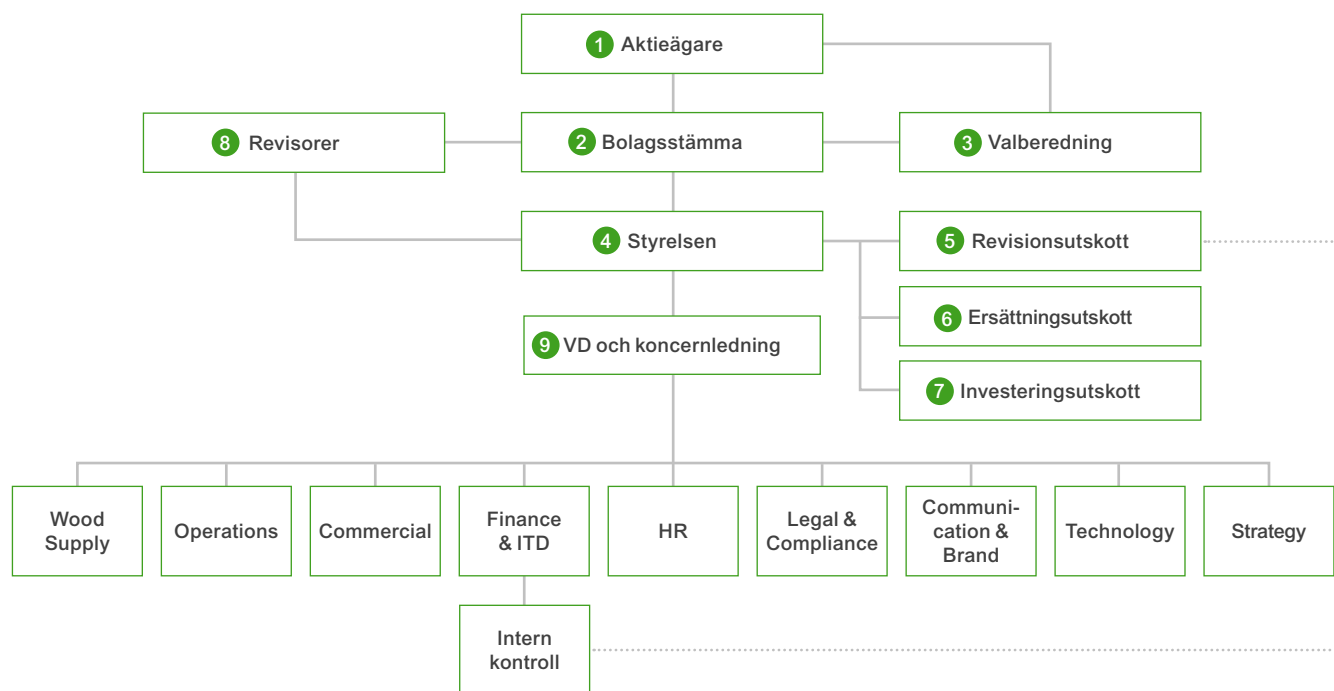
1 Aktieägare

8 Revisorer

2 Bolagsstämma

3 Valberedning

4 Styrelsen

5 Revisionsutskott

6 Ersättningsutskott

7 Investeringsutskott

9 VD och koncernledning

Wood Supply

Operations

Commercial

Finance & ITD

HR

Legal & Compliance

Communication & Brand

Technology

Strategy

Intern kontroll